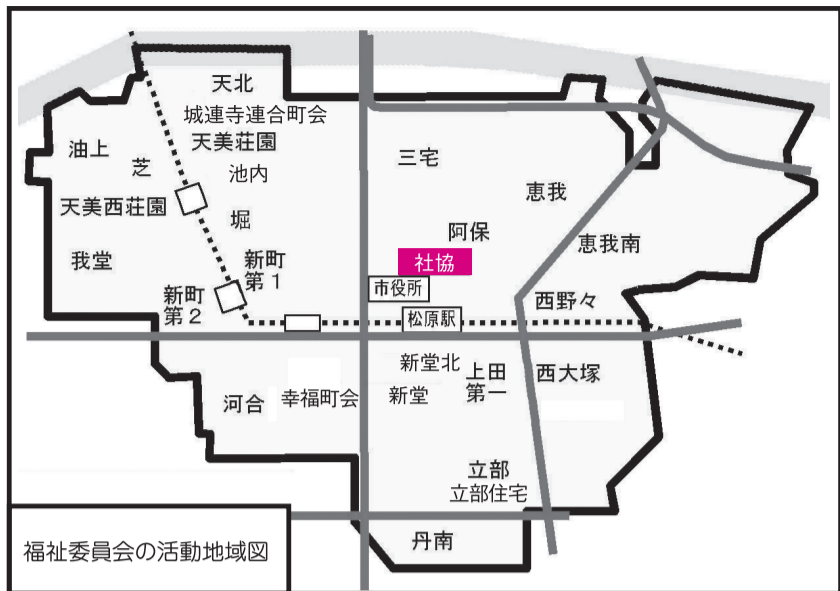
天北
城連寺連合町会
天美荘園
池内
油上
芝
天美西荘園
堀
我堂
新町
第1
新町
第2
三宅
恵我
阿保
恵我南
社協
市役所
西野々
松原駅
新堂北
上田
第一
西大塚
河合
幸福町会
新堂
立部
立部住宅
丹南
福祉委員会の活動地域図